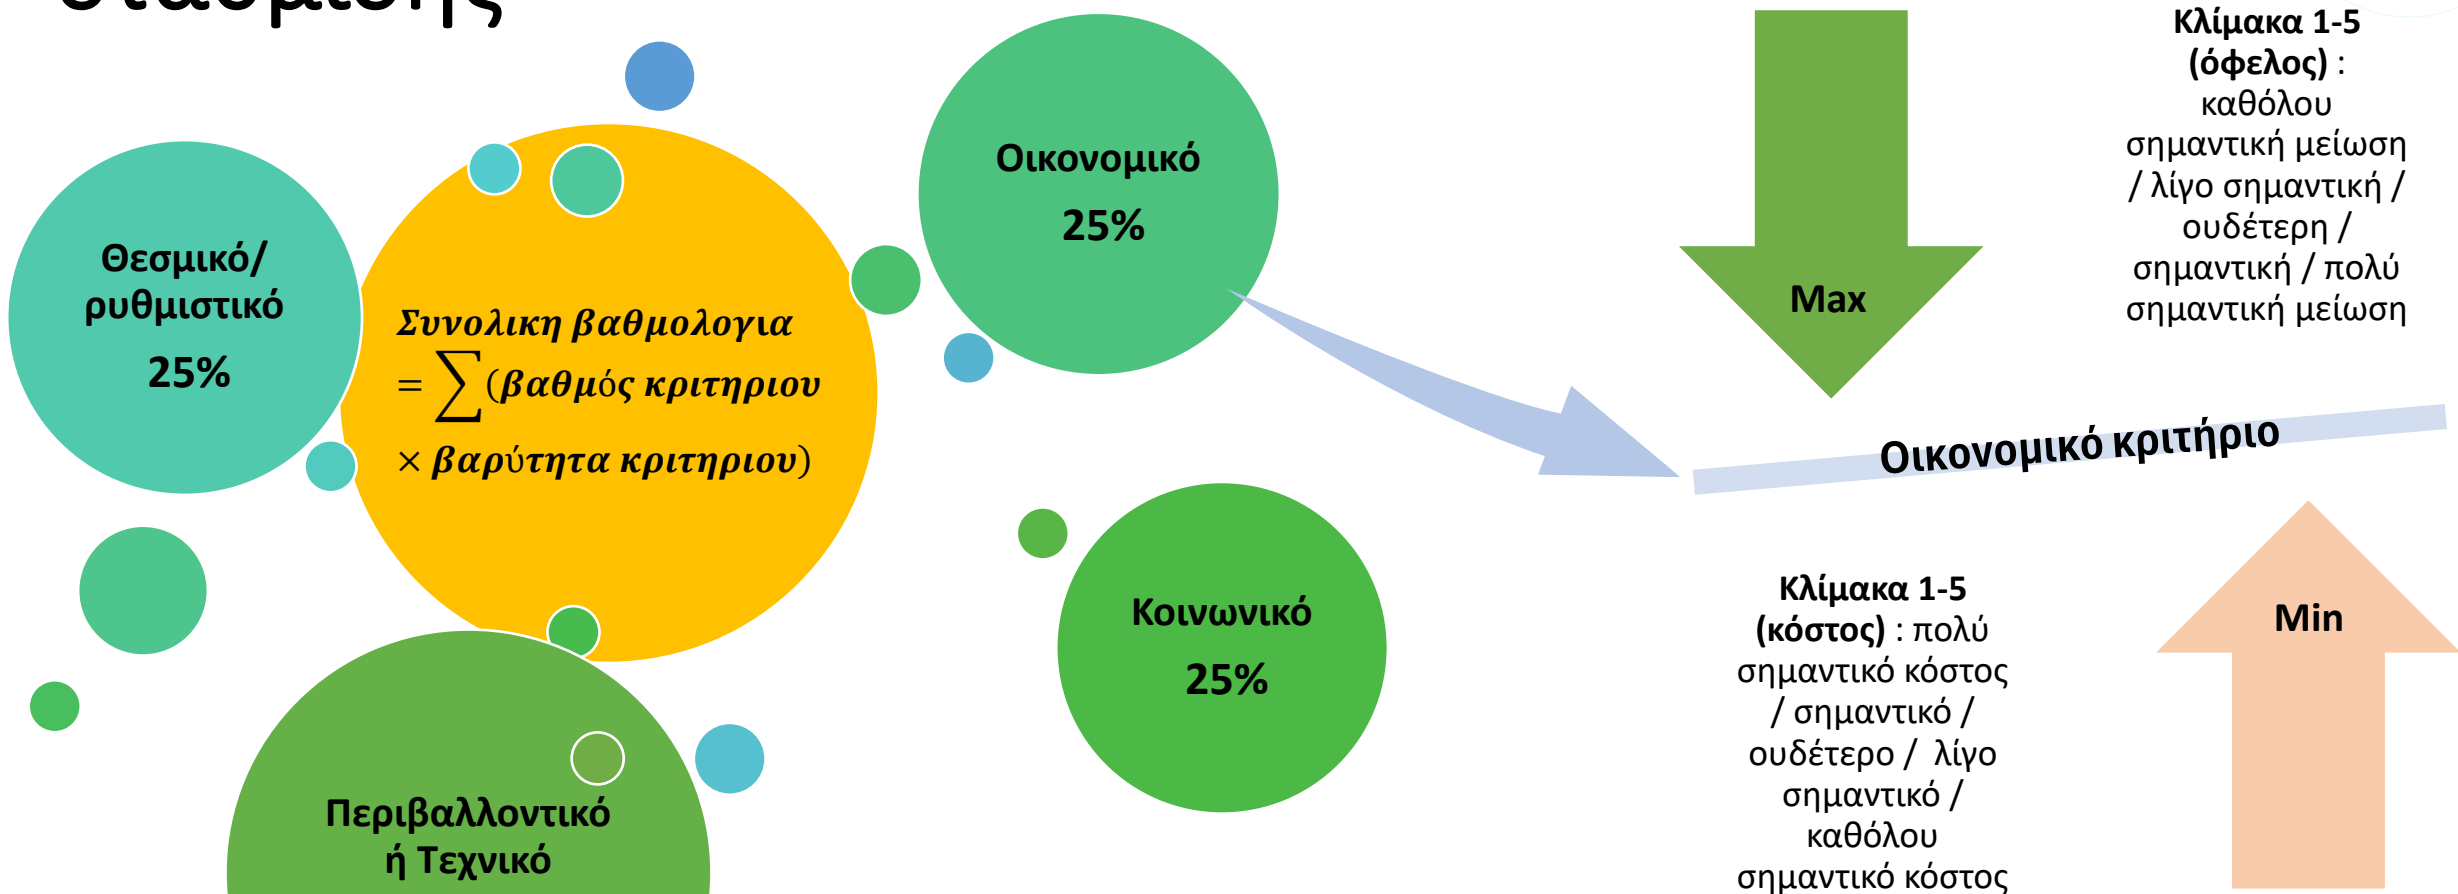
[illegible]

Θεσμικό/ ρυθμιστικό
25%

$Συνολικη\ βαθμολογια = \sum(βαθμός\ κριτηριου \times βαρύτητα\ κριτηριου)$

Οικονομικό
25%

Max

Κλίμακα 1-5 (όφελος) : καθόλου σημαντική μείωση / λίγο σημαντική / ουδέτερη / σημαντική / πολύ σημαντική μείωση

Οικονομικό κριτήριο

Κοινωνικό
25%

Περιβαλλοντικό ή Τεχνικό

Κλίμακα 1-5 (κόστος) : πολύ σημαντικό κόστος / σημαντικό / ουδέτερο / λίγο σημαντικό / καθόλου σημαντικό κόστος

Min